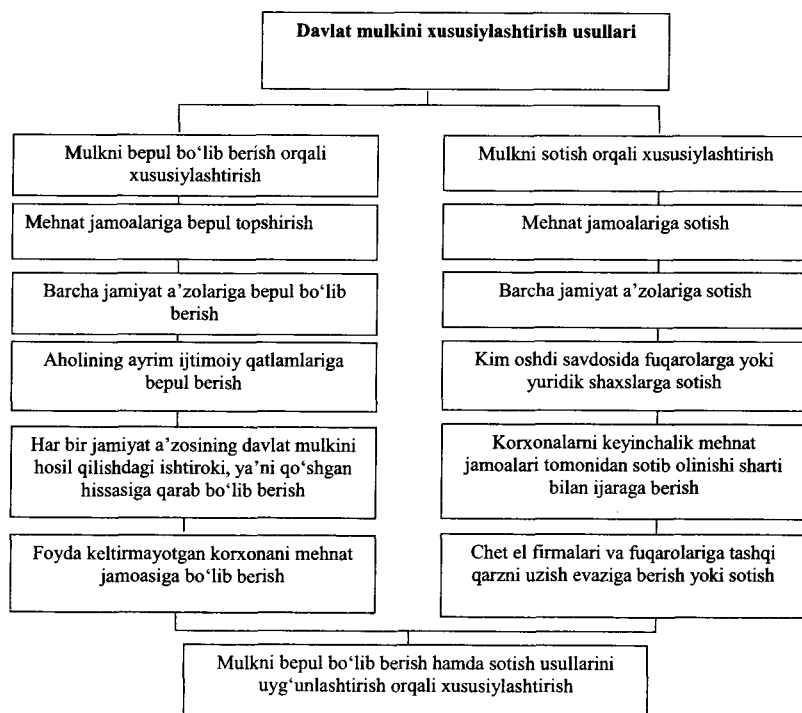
Davlat mulkini xususiylashtirish usullari

Mulkni bepul bo'lib berish orqali xususiylashtirish

Mehnat jamoalariga bepul topshirish

Barcha jamiyat a'zolariga bepul bo'lib berish

Aholining ayrim ijtimoiy qatlamlariga bepul berish

Har bir jamiyat a'zosining davlat mulkini hosil qilishdagi ishtiroki, ya'ni qo'shgan hissasiga qarab bo'lib berish

Foyda keltirmayotgan korxonani mehnat jamoasiga bo'lib berish

Mulkni sotish orqali xususiylashtirish

Mehnat jamoalariga sotish

Barcha jamiyat a'zolariga sotish

Kim oshdi savdosida fuqarolarga yoki yuridik shaxslarga sotish

Korxonalarni keyinchalik mehnat jamoalari tomonidan sotib olinishi sharti bilan ijaraga berish

Chet el firmalari va fuqarolariga tashqi qarzni uzish evaziga berish yoki sotish

Mulkni bepul bo'lib berish hamda sotish usullarini uyg'unlashtirish orqali xususiylashtirish